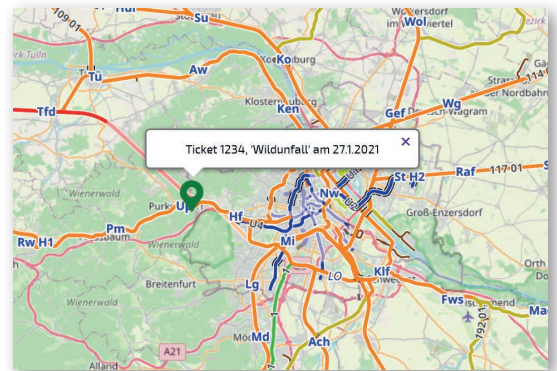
109 01
Hui
Su
Wolkersdorf
Wol
Tulln
Tü
Aw
Ko
Tfd
Klosterneuburg
Ken
Gef
Wg
Deutsch-Wagram
Ticket 1234, 'Wildunfall' am 27.1.2021
×
St H2
Raf
117 01
Nw
Wienerwald
Purk
Up
Hf
Groß-Enzersdorf
Rw H1
Pm
Wienerwald
Mi
Breitenfurt
Lg
LO
Klf
Fws
Ma
Wienerwald
A21
Md
Ach
Alland
192 01